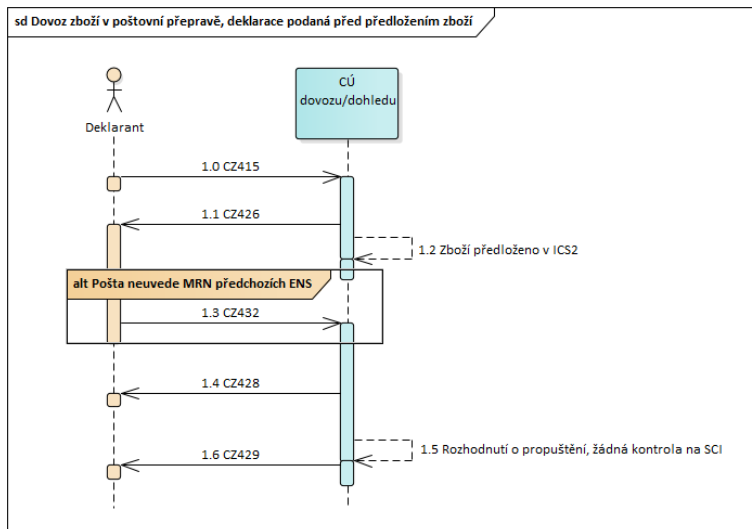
sd Dovoz zboží v poštovní přepravě, deklarace podaná před předložením zboží

Deklarant

CÚ dovozu/dohledu

1.0 CZ415

1.1 CZ426

1.2 Zboží předloženo v ICS2

alt Pošta neuvede MRN předchozích ENS

1.3 CZ432

1.4 CZ428

1.5 Rozhodnutí o propuštění, žádná kontrola na SCI

1.6 CZ429